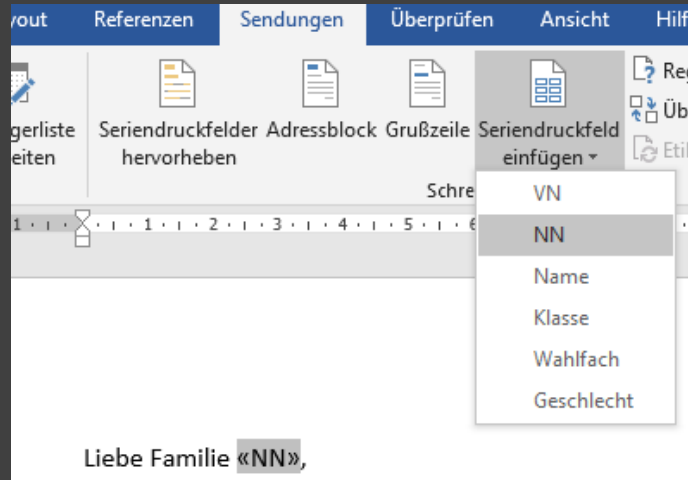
yout Referenzen Sendungen Überprüfen Ansicht Hilf

gerliste eiten

Seriendruckfelder hervorheben

Adressblock

Grußzeile

Seriendruckfeld einfügen

Reg
Üb
Etil

Schre

1 · 1 · 2 · 3 · 4 · 5 · 6

VN
NN
Name
Klasse
Wahlfach
Geschlecht

Liebe Familie «NN»,